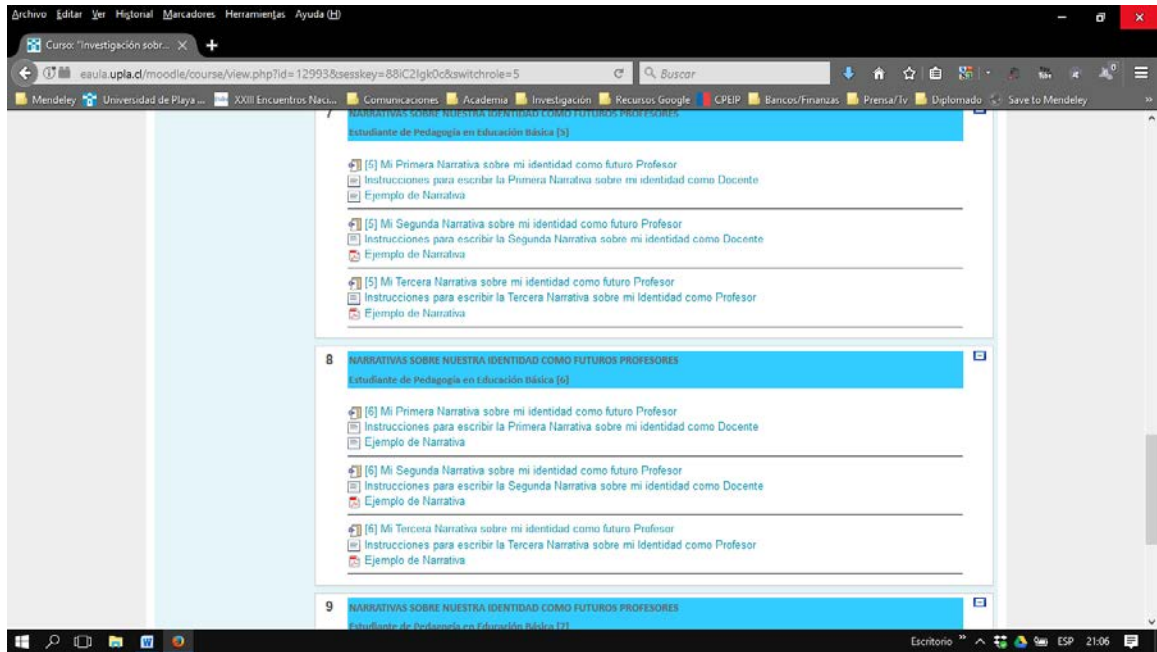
Archivo Editar Ver Historial Marcadores Herramientas Ayuda (H)

Curso: "Investigación sobr... ×

eaula.upla.cl/moodle/course/view.php?id=12993&sesskey=88iC2Igk0c&switchrole=5

Buscar

Mendeley Universidad de Playa ... XXIII Encuentros Naci... Comunicaciones Academia Investigación Recursos Google CPEIP Bancos/Finanzas Prensa/Tv Diplomado Save to Mendeley

7 NARRATIVAS SOBRE NUESTRA IDENTIDAD COMO FUTUROS PROFESORES
Estudiante de Pedagogía en Educación Básica [5]

[5] Mi Primera Narrativa sobre mi identidad como futuro Profesor
Instrucciones para escribir la Primera Narrativa sobre mi identidad como Docente
Ejemplo de Narrativa

[5] Mi Segunda Narrativa sobre mi identidad como futuro Profesor
Instrucciones para escribir la Segunda Narrativa sobre mi identidad como Docente
Ejemplo de Narrativa

[5] Mi Tercera Narrativa sobre mi identidad como futuro Profesor
Instrucciones para escribir la Tercera Narrativa sobre mi Identidad como Profesor
Ejemplo de Narrativa

8 NARRATIVAS SOBRE NUESTRA IDENTIDAD COMO FUTUROS PROFESORES
Estudiante de Pedagogía en Educación Básica [6]

[6] Mi Primera Narrativa sobre mi identidad como futuro Profesor
Instrucciones para escribir la Primera Narrativa sobre mi identidad como Docente
Ejemplo de Narrativa

[6] Mi Segunda Narrativa sobre mi identidad como futuro Profesor
Instrucciones para escribir la Segunda Narrativa sobre mi identidad como Docente
Ejemplo de Narrativa

[6] Mi Tercera Narrativa sobre mi identidad como futuro Profesor
Instrucciones para escribir la Tercera Narrativa sobre mi Identidad como Profesor
Ejemplo de Narrativa

9 NARRATIVAS SOBRE NUESTRA IDENTIDAD COMO FUTUROS PROFESORES
Estudiante de Pedagogía en Educación Básica [7]

Escritorio ESP 21:06